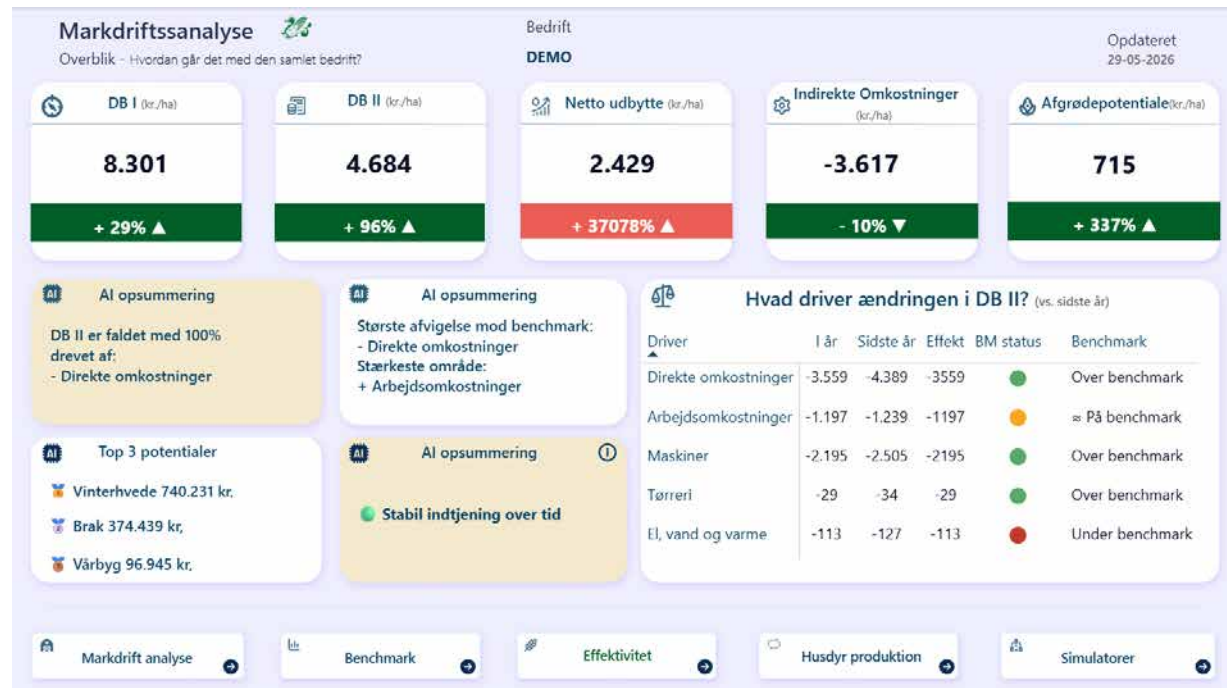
Markdriftssanalyse

Overblik - Hvordan går det med den samlet bedrift?

Bedrift

DEMO

Opdateret
29-05-2026

DB I (kr./ha)

8.301

+ 29% ▲

DB II (kr./ha)

4.684

+ 96% ▲

Netto udbytte (kr./ha)

2.429

+ 37078% ▲

Indirekte Omkostninger (kr./ha)

-3.617

- 10% ▼

Afgrødepotentiale(kr./ha)

715

+ 337% ▲

AI opsummering

DB II er faldet med 100% drevet af:
- Direkte omkostninger

AI opsummering

Største afvigelse mod benchmark:
- Direkte omkostninger
Stærkeste område:
+ Arbejdsomkostninger

Hvad driver ændringen i DB II? (vs. sidste år)

| Driver | I år | Sidste år | Effekt | BM status | Benchmark |
|---|---|---|---|---|---|
| Direkte omkostninger | -3.559 | -4.389 | -3559 | | Over benchmark |
| Arbejdsomkostninger | -1.197 | -1.239 | -1197 | | ≈ På benchmark |
| Maskiner | -2.195 | -2.505 | -2195 | | Over benchmark |
| Tørreri | -29 | -34 | -29 | | Over benchmark |
| El, vand og varme | -113 | -127 | -113 | | Under benchmark |

Top 3 potentialer

Vinterhvede 740.231 kr.

Brak 374.439 kr,

Vårbyg 96.945 kr,

AI opsummering

Stabil indtjening over tid

Markdrift analyse

Benchmark

Effektivitet

Husdyr produktion

Simulatorer